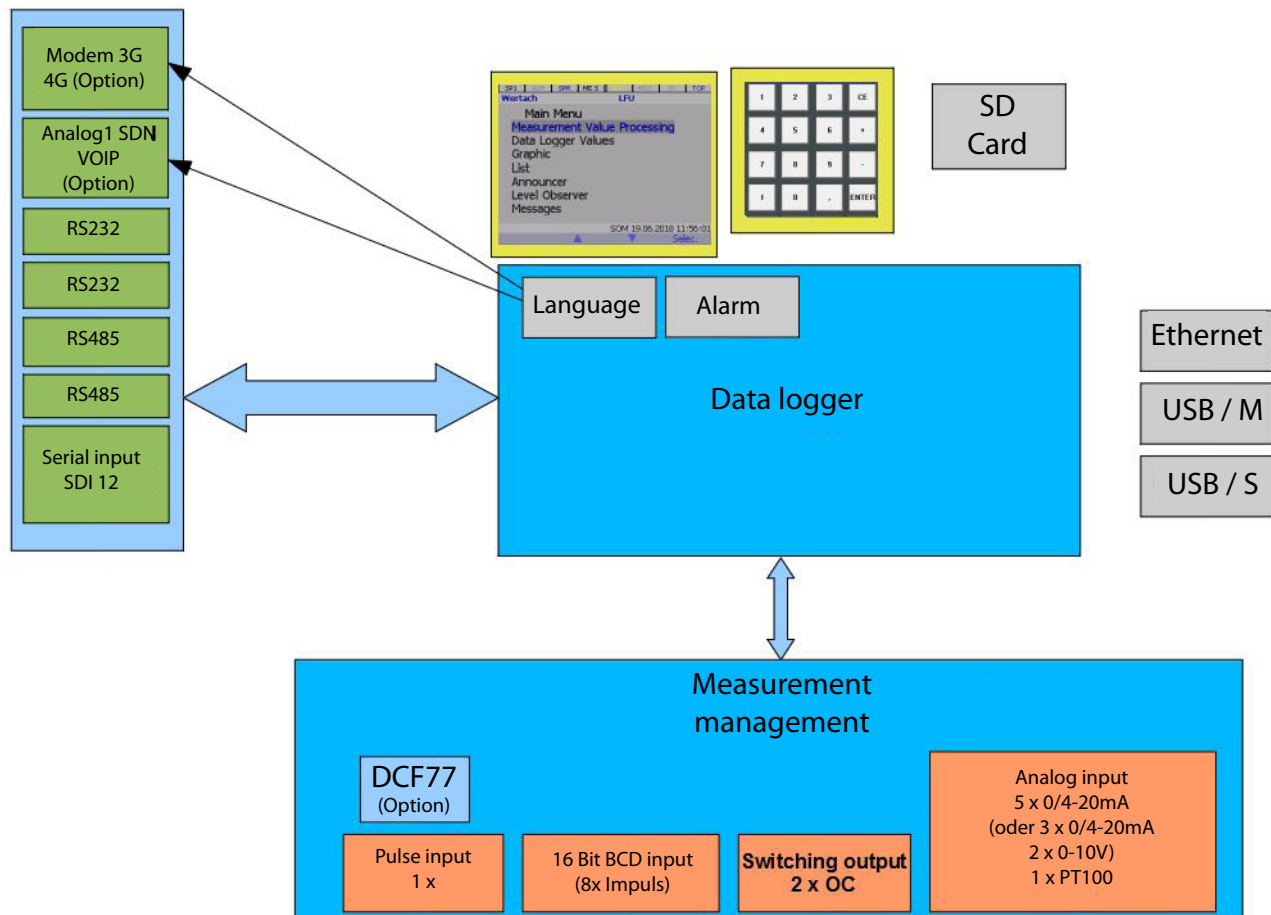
Modem 3G 4G (Option)

Analog1 SDN VOIP (Option)

RS232

RS232

RS485

RS485

Serial input SDI 12

SPI | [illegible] | SPR | MES | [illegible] | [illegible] | TCP
Wertach LFU
Main Menu
Measurement Value Processing
Data Logger Values
Graphic
List
Announcer
Level Observer
Messages
SOM 19.06.2018 11:56:01
Selec

1 2 3 CE
4 5 6 +
7 8 9 -
+ 0 , ENTER

SD Card

Language

Alarm

Data logger

Ethernet

USB / M

USB / S

Measurement management

DCF77 (Option)

Pulse input 1 x

16 Bit BCD input (8x Impuls)

Switching output 2 x OC

Analog input 5 x 0/4-20mA (oder 3 x 0/4-20mA 2 x 0-10V) 1 x PT100